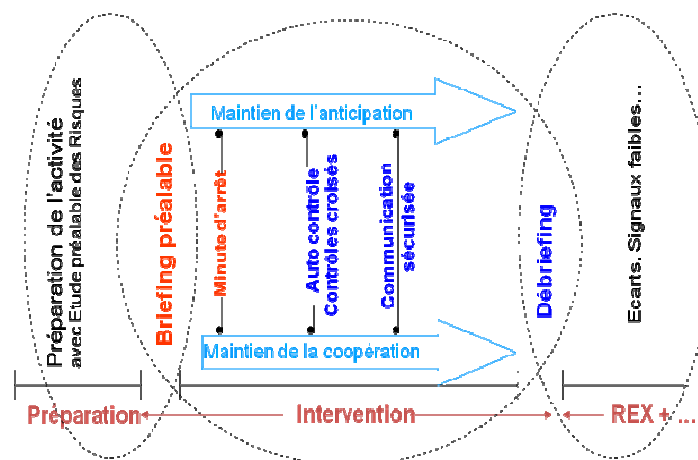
Préparation de l'activité
avec Etude préalable des Risques

Briefing préalable

Maintien de l'anticipation

Minute d'arrêt

Auto contrôle
Contrôles croisés

Communication
sécurisée

Maintien de la coopération

Débriefing

Ecarts, Signaux faibles...

Préparation

Intervention

REX + ...